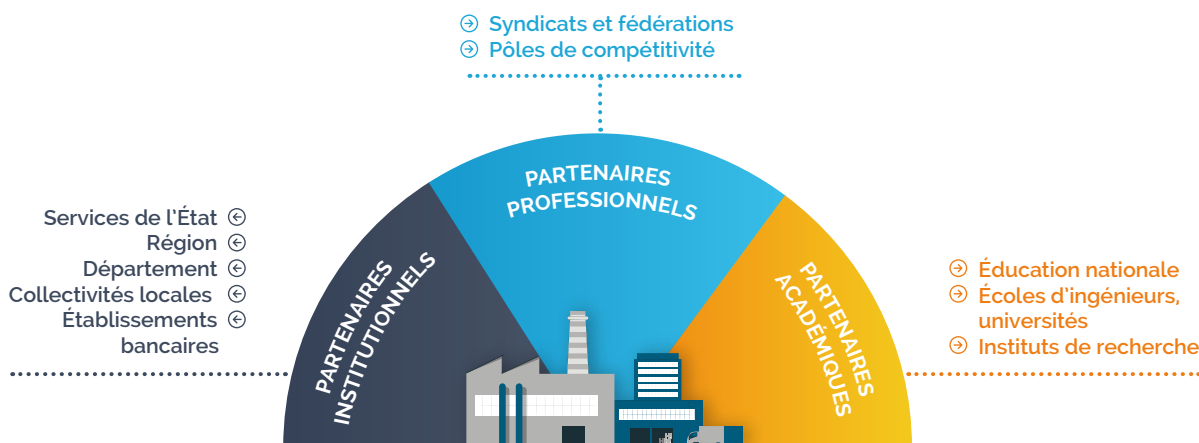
Syndicats et fédérations
Pôles de compétitivité

PARTENAIRES PROFESSIONNELS

Services de l'État
Région
Département
Collectivités locales
Établissements bancaires

PARTENAIRES INSTITUTIONNELS

PARTENAIRES ACADÉMIQUES

Éducation nationale
Écoles d'ingénieurs, universités
Instituts de recherche